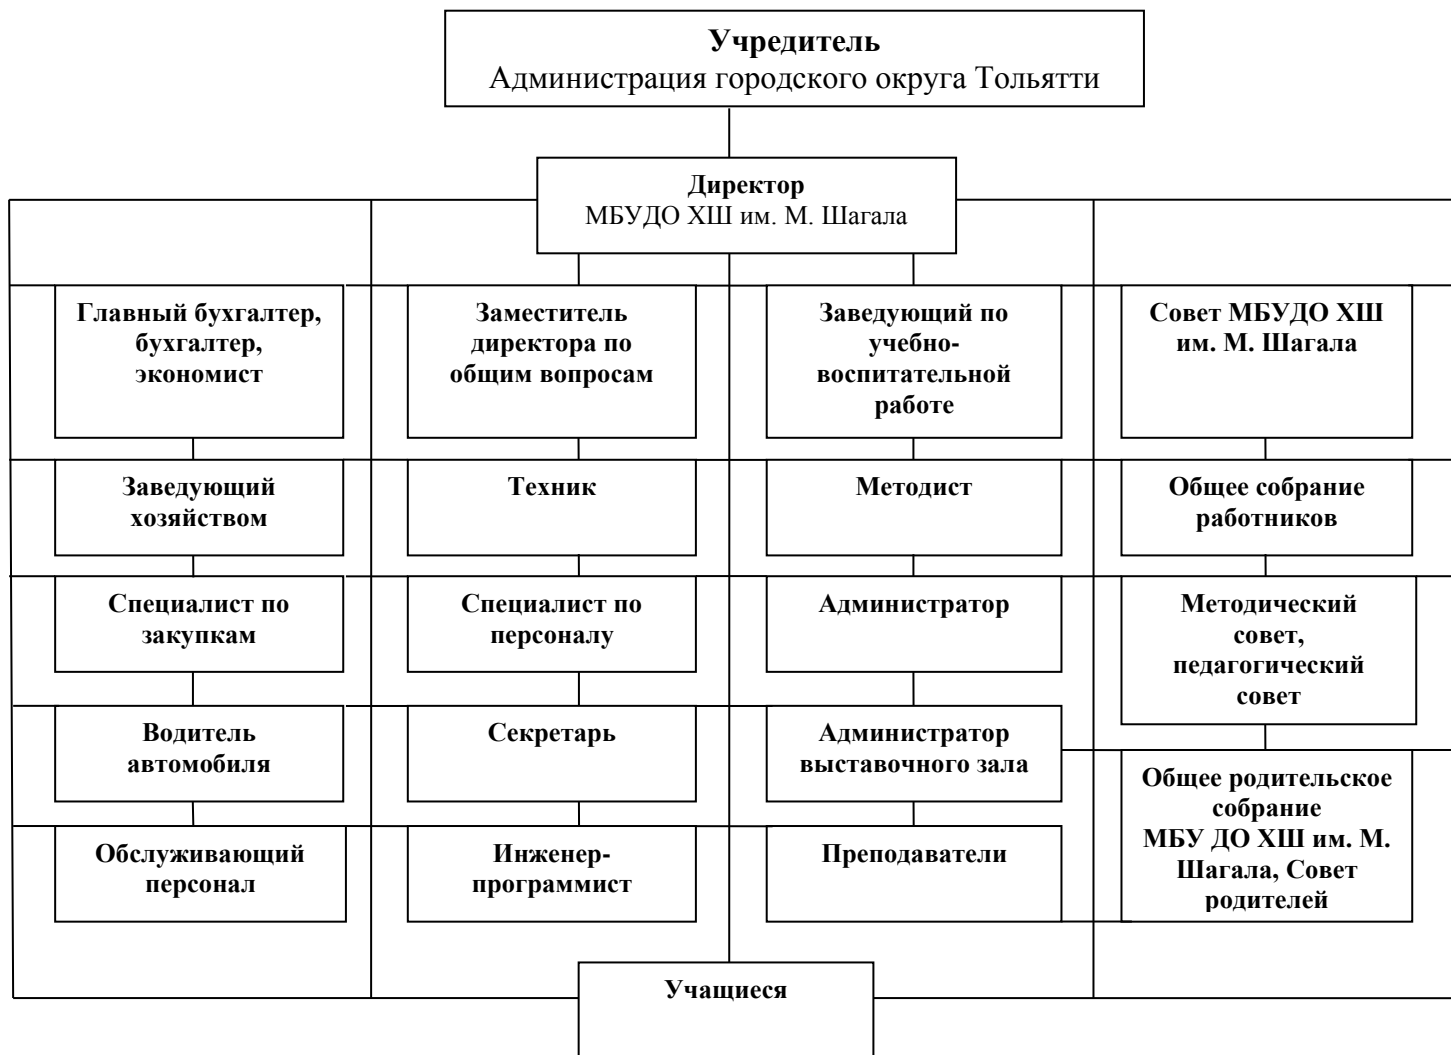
**Учредитель**
Администрация городского округа Тольятти

**Директор**
МБУДО ХШ им. М. Шагала

**Главный бухгалтер, бухгалтер, экономист**

**Заведующий хозяйством**

**Специалист по закупкам**

**Водитель автомобиля**

**Обслуживающий персонал**

**Заместитель директора по общим вопросам**

**Техник**

**Специалист по персоналу**

**Секретарь**

**Инженер-программист**

**Заведующий по учебно-воспитательной работе**

**Методист**

**Администратор**

**Администратор выставочного зала**

**Преподаватели**

**Совет МБУДО ХШ им. М. Шагала**

**Общее собрание работников**

**Методический совет, педагогический совет**

**Общее родительское собрание МБУ ДО ХШ им. М. Шагала, Совет родителей**

**Учащиеся**